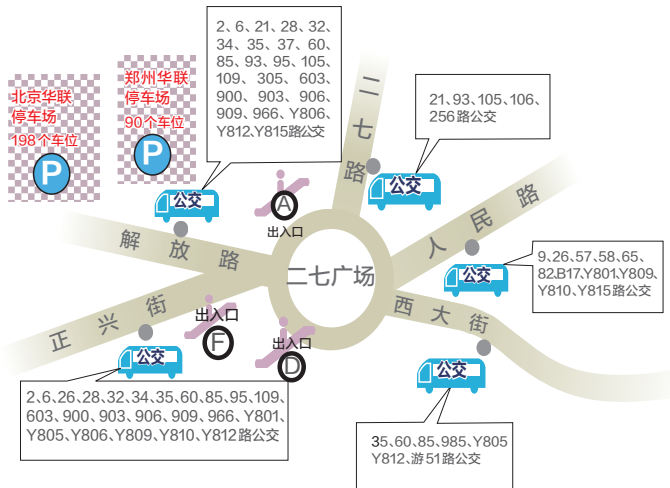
北京华联停车场
198个车位
P

郑州华联停车场
90个车位
P

2、6、21、28、32、34、35、37、60、85、93、95、105、109、305、603、900、903、906、909、966、Y806、Y812、Y815路公交

公交

二七路

21、93、105、106、256路公交

公交

A
出入口

解放路

二七广场

人民路

9、26、57、58、65、82、B17、Y801、Y809、Y810、Y815路公交

公交

正兴街

出入口
F

出入口
D

西大街

公交

公交

2、6、26、28、32、34、35、60、85、95、109、603、900、903、906、909、966、Y801、Y805、Y806、Y809、Y810、Y812路公交

35、60、85、985、Y805、Y812、游51路公交